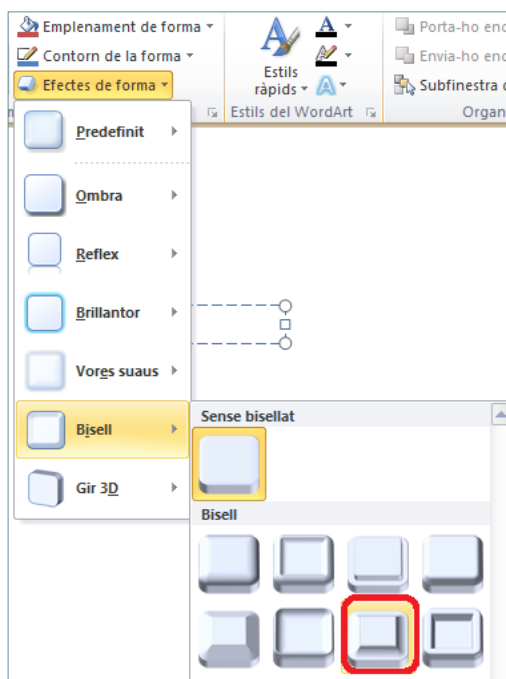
Emplenament de forma
Contorn de la forma
Efectes de forma

Estils ràpids

Estils del WordArt

Porta-ho enc
Envia-ho enc
Subfinestra d

Organ

Predefinit
Ombra
Reflex
Brillantor
Vores suaus
Bisell
Gir 3D

Sense bisellat

Bisell